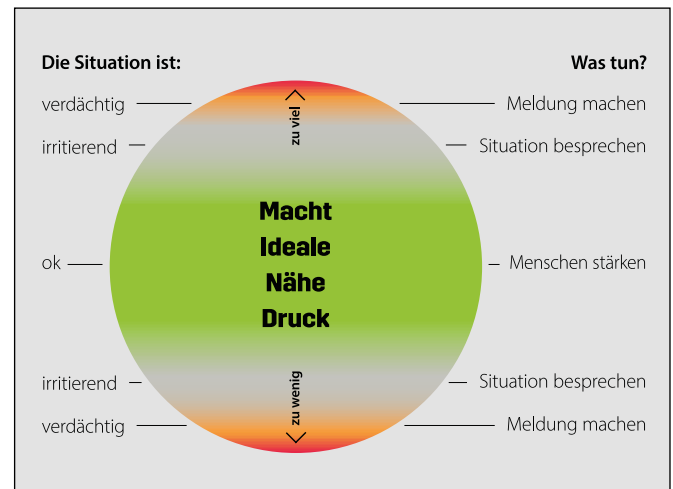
Die Situation ist:

Was tun?

verdächtig

Meldung machen

irritierend

Situation besprechen

zu viel

Macht
Ideale
Nähe
Druck

ok

Menschen stärken

zu wenig

irritierend

Situation besprechen

verdächtig

Meldung machen